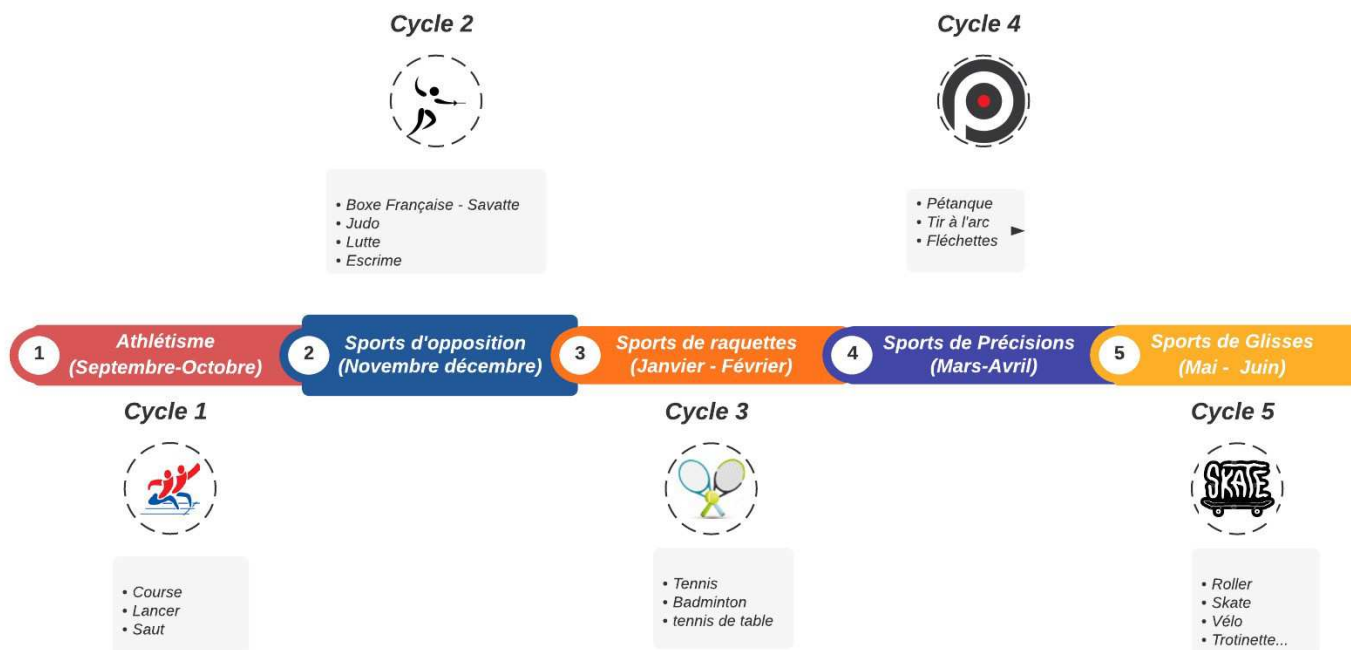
Cycle 2

• Boxe Française - Savatte
• Judo
• Lutte
• Escrime

Cycle 4

• Pétanque
• Tir à l'arc
• Fléchettes

1 Athlétisme (Septembre-Octobre)

2 Sports d'opposition (Novembre décembre)

3 Sports de raquettes (Janvier - Février)

4 Sports de Précisions (Mars-Avril)

5 Sports de Glisses (Mai - Juin)

Cycle 1

• Course
• Lancer
• Saut

Cycle 3

• Tennis
• Badminton
• tennis de table

Cycle 5

SKATE

• Roller
• Skate
• Vélo
• Trotinette...